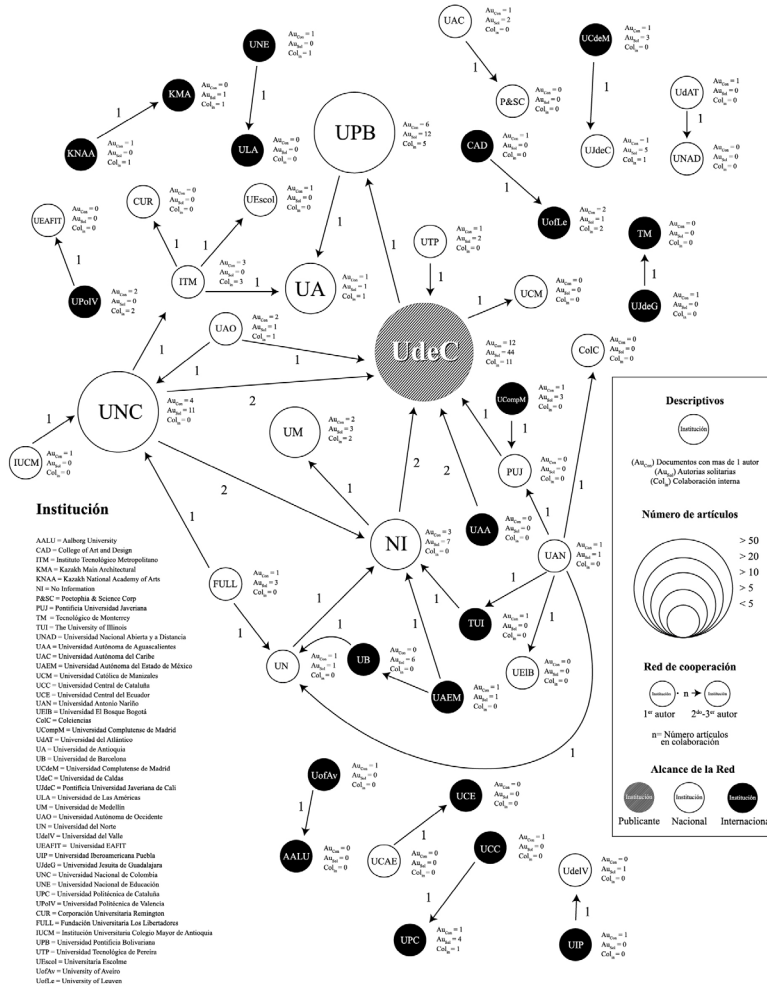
UNE
$Au_{Con} = 1$
$Au_{Sol} = 0$
$Col_{In} = 1$

KMA
$Au_{Con} = 0$
$Au_{Sol} = 1$
$Col_{In} = 1$

KNAA
$Au_{Con} = 1$
$Au_{Sol} = 0$
$Col_{In} = 1$

ULA
$Au_{Con} = 0$
$Au_{Sol} = 0$
$Col_{In} = 0$

UPB
$Au_{Con} = 6$
$Au_{Sol} = 12$
$Col_{In} = 5$

UAC
$Au_{Con} = 1$
$Au_{Sol} = 2$
$Col_{In} = 0$

P&SC
$Au_{Con} = 0$
$Au_{Sol} = 0$
$Col_{In} = 0$

UCdeM
$Au_{Con} = 1$
$Au_{Sol} = 3$
$Col_{In} = 0$

UJdeC
$Au_{Con} = 1$
$Au_{Sol} = 5$
$Col_{In} = 1$

UdAT
$Au_{Con} = 1$
$Au_{Sol} = 0$

UNAD
$Au_{Con} = 0$
$Au_{Sol} = 0$
$Col_{In} = 0$

CAD
$Au_{Con} = 1$
$Au_{Sol} = 0$
$Col_{In} = 0$

UofLe
$Au_{Con} = 2$
$Au_{Sol} = 1$
$Col_{In} = 2$

CUR
$Au_{Con} = 0$
$Au_{Sol} = 1$
$Col_{In} = 0$

UEscol
$Au_{Con} = 1$
$Au_{Sol} = 0$
$Col_{In} = 0$

UEAFIT
$Au_{Con} = 0$
$Au_{Sol} = 1$
$Col_{In} = 0$

ITM
$Au_{Con} = 3$
$Au_{Sol} = 0$
$Col_{In} = 3$

UA
$Au_{Con} = 1$
$Au_{Sol} = 1$
$Col_{In} = 1$

UTP
$Au_{Con} = 1$
$Au_{Sol} = 2$
$Col_{In} = 0$

TM
$Au_{Con} = 0$
$Au_{Sol} = 1$
$Col_{In} = 0$

UJdeG
$Au_{Con} = 1$
$Au_{Sol} = 0$
$Col_{In} = 0$

UPolV
$Au_{Con} = 2$
$Au_{Sol} = 0$
$Col_{In} = 2$

UAO
$Au_{Con} = 2$
$Au_{Sol} = 1$
$Col_{In} = 1$

UCM
$Au_{Con} = 0$
$Au_{Sol} = 1$
$Col_{In} = 0$

UdeC
$Au_{Con} = 12$
$Au_{Sol} = 44$
$Col_{In} = 11$

ColC
$Au_{Con} = 0$
$Au_{Sol} = 0$
$Col_{In} = 0$

UNC
$Au_{Con} = 4$
$Au_{Sol} = 11$
$Col_{In} = 0$

UCompM
$Au_{Con} = 1$
$Au_{Sol} = 3$
$Col_{In} = 0$

IUCM
$Au_{Con} = 1$
$Au_{Sol} = 0$
$Col_{In} = 0$

UM
$Au_{Con} = 2$
$Au_{Sol} = 3$
$Col_{In} = 2$

PUJ
$Au_{Con} = 0$
$Au_{Sol} = 0$
$Col_{In} = 0$

NI
$Au_{Con} = 3$
$Au_{Sol} = 7$
$Col_{In} = 0$

UAA
$Au_{Con} = 0$
$Au_{Sol} = 1$
$Col_{In} = 0$

UAN
$Au_{Con} = 1$
$Au_{Sol} = 1$
$Col_{In} = 0$

FULL
$Au_{Con} = 1$
$Au_{Sol} = 3$
$Col_{In} = 0$

TUI
$Au_{Con} = 1$
$Au_{Sol} = 0$
$Col_{In} = 0$

UN
$Au_{Con} = 1$
$Au_{Sol} = 1$
$Col_{In} = 0$

UB
$Au_{Con} = 0$
$Au_{Sol} = 6$
$Col_{In} = 0$

UEIB
$Au_{Con} = 0$
$Au_{Sol} = 0$
$Col_{In} = 0$

UAEM
$Au_{Con} = 1$
$Au_{Sol} = 1$
$Col_{In} = 0$

UofAv
$Au_{Con} = 1$
$Au_{Sol} = 0$
$Col_{In} = 0$

AALU
$Au_{Con} = 0$
$Au_{Sol} = 0$
$Col_{In} = 0$

UCE
$Au_{Con} = 0$
$Au_{Sol} = 1$
$Col_{In} = 0$

UCAE
$Au_{Con} = 0$
$Au_{Sol} = 0$
$Col_{In} = 0$

UCC
$Au_{Con} = 1$
$Au_{Sol} = 0$
$Col_{In} = 0$

UdelV
$Au_{Con} = 0$
$Au_{Sol} = 1$
$Col_{In} = 0$

UPC
$Au_{Con} = 1$
$Au_{Sol} = 4$
$Col_{In} = 1$

UIP
$Au_{Con} = 1$
$Au_{Sol} = 0$
$Col_{In} = 0$

1 1 1 1 1 1 1 1 1 1 1 1 1 1 1 1 2 1 1 1 2 2 1 1 2 1 1 1 1 1 1 1 1 1 1 1 1 1 1 1 1 1

Institución

AALU = Aalborg University
CAD = College of Art and Design
ITM = Instituto Tecnológico Metropolitano
KMA = Kazakh Main Architectural
KNAA = Kazakh National Academy of Arts
NI = No Information
P&SC = Poetophia & Science Corp
PUJ = Pontificia Universidad Javeriana
TM = Tecnológico de Monterrey
TUI = The University of Illinois
UNAD = Universidad Nacional Abierta y a Distancia
UAA = Universidad Autónoma de Aguascalientes
UAC = Universidad Autónoma del Caribe
UAEM = Universidad Autónoma del Estado de México
UCM = Universidad Católica de Manizales
UCC = Universidad Central de Cataluña
UCE = Universidad Central del Ecuador
UAN = Universidad Antonio Nariño
UEIB = Universidad El Bosque Bogotá
ColC = Colciencias
UCompM = Universidad Complutense de Madrid
UdAT = Universidad del Atlántico
UA = Universidad de Antioquia
UB = Universidad de Barcelona
UCdeM = Universidad Complutense de Madrid
UdeC = Universidad de Caldas
UJdeC = Pontificia Universidad Javeriana de Cali
ULA = Universidad de Las Américas
UM = Universidad de Medellín
UAO = Universidad Autónoma de Occidente
UN = Universidad del Norte
UdelV = Universidad del Valle
UEAFIT = Universidad EAFIT
UIP = Universidad Iberoamericana Puebla
UJdeG = Universidad Jesuita de Guadalajara
UNC = Universidad Nacional de Colombia
UNE = Universidad Nacional de Educación
UPC = Universidad Politécnica de Cataluña
UPolV = Universidad Politécnica de Valencia
CUR = Corporación Universitaria Remington
FULL = Fundación Universitaria Los Libertadores
IUCM = Institución Universitaria Colegio Mayor de Antioquia
UPB = Universidad Pontificia Bolivariana
UTP = Universidad Tecnológica de Pereira
UEscol = Universitaria Escolme
UofAv = University of Aveiro
UofLe = University of Leuven

Descriptivos

Institución

$(Au_{Con})$ Documentos con mas de 1 autor
$(Au_{Sol})$ Autorías solitarias
$(Col_{In})$ Colaboración interna

Número de artículos

> 50
> 20
> 10
> 5
< 5

Red de cooperación

Institución · n → Institución
1$^{er}$ autor 2$^{do}$-3$^{er}$ autor

n= Número artículos en colaboración

Alcance de la Red

Institución Institución Institución
Publicante Nacional Internaciona